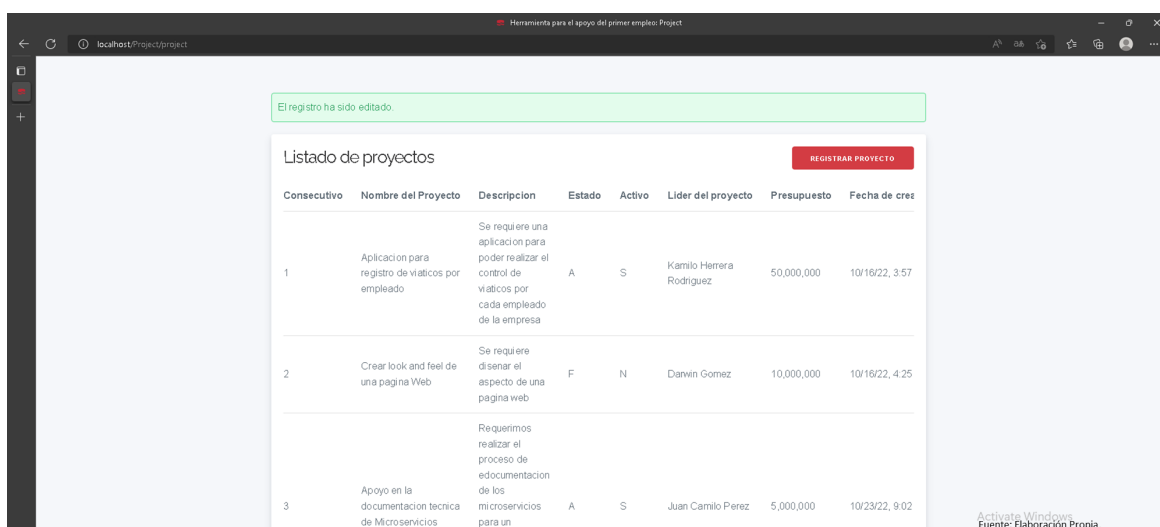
Herramienta para el apoyo del primer empleo: Project

localhost/Project/project

El registro ha sido editado.

Listado de proyectos

REGISTRAR PROYECTO

| Consecutivo | Nombre del Proyecto | Descripcion | Estado | Activo | Lider del proyecto | Presupuesto | Fecha de crea |
|---|---|---|---|---|---|---|---|
| 1 | Aplicacion para registro de viaticos por empleado | Se requiere una aplicacion para poder realizar el control de viaticos por cada empleado de la empresa | A | S | Kamilo Herrera Rodriguez | 50,000,000 | 10/16/22, 3:57 |
| 2 | Crear look and feel de una pagina Web | Se requiere disenar el aspecto de una pagina web | F | N | Darwin Gomez | 10,000,000 | 10/16/22, 4:25 |
| 3 | Apoyo en la documentacion tecnica de Microservicios | Requerimos realizar el proceso de edocumentacion de los microservicios para un | A | S | Juan Camilo Perez | 5,000,000 | 10/23/22, 9:02 |

Activate Windows
Fuente: Elaboración Propia